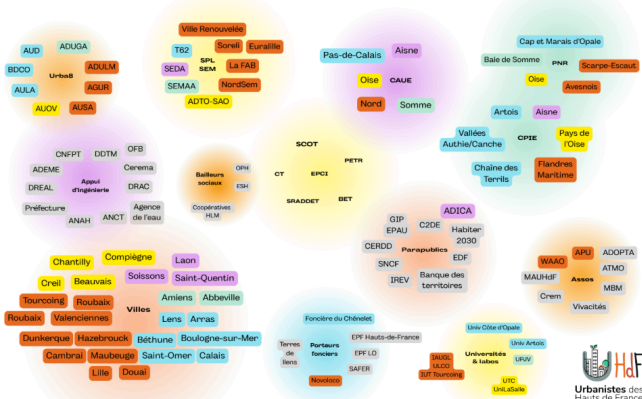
AUD
ADUGA
BDCO
UrbaB
ADULM
AGUR
AULA
AUOV
AUSA

Ville Renouvelée
T62
Soreli
Euralille
SPL SEM
SEDA
La FAB
SEMAA
NordSem
ADTO-SAO

Pas-de-Calais
Aisne
CAUE
Oise
Nord
Somme

Cap et Marais d'Opale
Baie de Somme
PNR
Scarpe-Escaut
Oise
Avesnois

Artois
Aisne
Vallées Authie/Canche
CPIE
Pays de l'Oise
Chaîne des Terrils
Flandres Maritime

CNFPT
DDTM
OFB
ADEME
Appui d'ingénierie
Cerema
DREAL
DRAC
Préfecture
Agence de l'eau
ANAH
ANCT

Bailleurs sociaux
OPH
ESH
Coopératives HLM

SCOT
PETR
CT
EPCI
SRADDET
BET

GIP
EPAU
C2DE
ADICA
Habitat 2030
CERDD
Parapublics
EDF
SNCF
IREV
Banque des territoires

WAAO
APU
ADOPTA
ATMO
MAUHdF
Assos
MBM
Crem
Vivacités

Chantilly
Compiègne
Laon
Soissons
Saint-Quentin
Creil
Beauvais
Tourcoing
Roubaix
Amiens
Abbeville
Roubaix
Valenciennes
Villes
Lens
Arras
Dunkerque
Hazebrouck
Béthune
Boulogne-sur-Mer
Cambrai
Maubeuge
Saint-Omer
Calais
Lille
Douai

Foncière du Chênelet
Terres de liens
Porteurs fonciers
EPF Hauts-de-France
EPF LO
SAFER
Novolico

Univ Côte d'Opale
Univ Artois
IAUGL ULCO
Universités & labos
UPJV
IUT Tourcoing
UTC
UniLaSalle

Urbanistes des Hauts de France